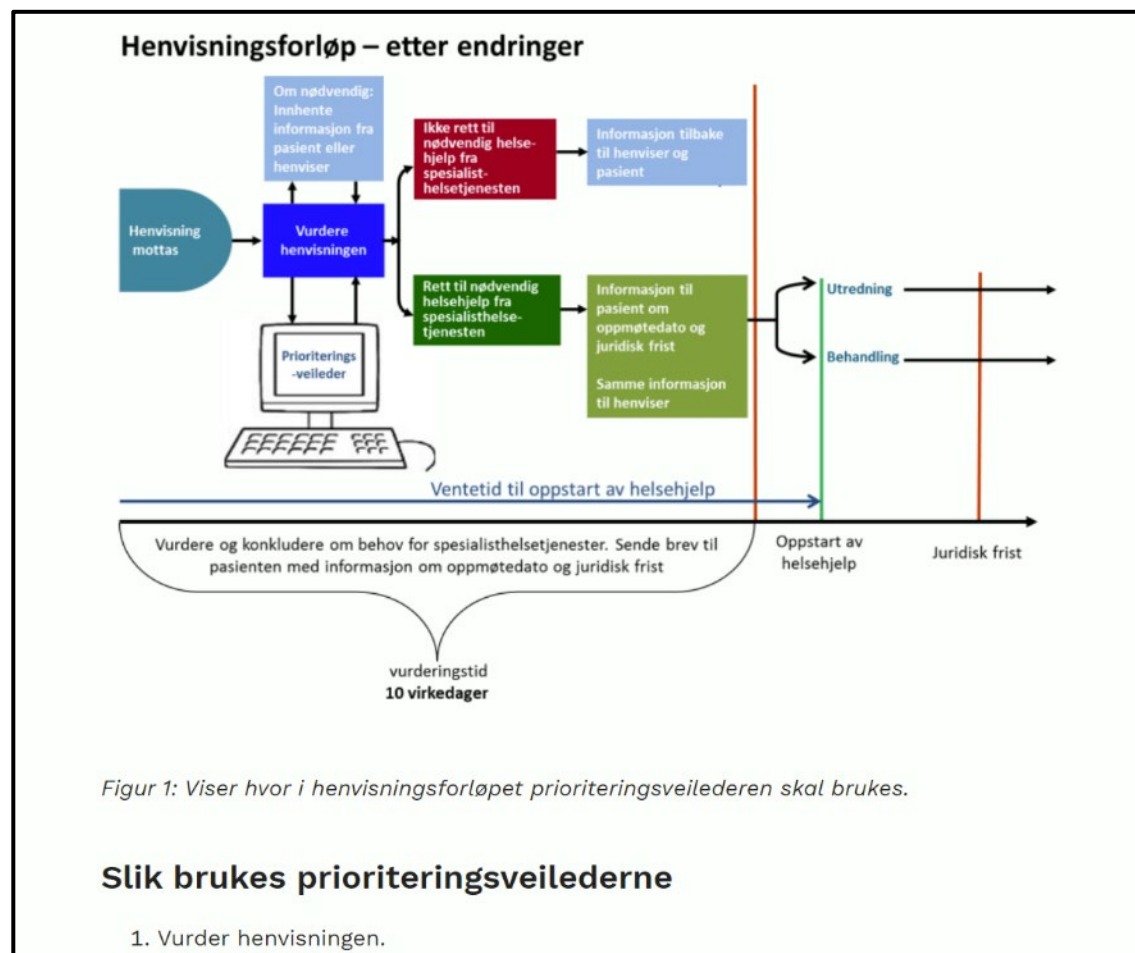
Henvisningsforløp – etter endringer

Om nødvendig: Innhente informasjon fra pasient eller henviser

Henvisning mottas

Vurdere henvisningen

Prioriterings-veileder

Ikke rett til nødvendig helsehjelp fra spesialisthelsetjenesten

Informasjon tilbake til henviser og pasient

Rett til nødvendig helsehjelp fra spesialisthelsetjenesten

Informasjon til pasient om oppmøtedato og juridisk frist

Samme informasjon til henviser

Utredning

Behandling

Ventetid til oppstart av helsehjelp

Vurdere og konkludere om behov for spesialisthelsetjenester. Sende brev til pasienten med informasjon om oppmøtedato og juridisk frist

Oppstart av helsehjelp

Juridisk frist

vurderingstid
10 virkedager

Figur 1: Viser hvor i henvisningsforløpet prioriteringsveilederen skal brukes.

Slik brukes prioriteringsveilederne

1. Vurder henvisningen.